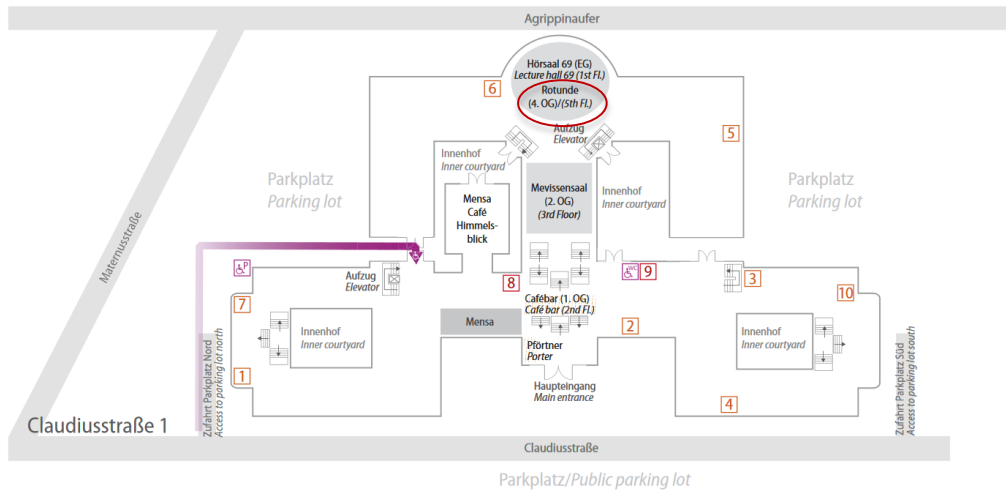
Agrippinaufer

Hörsaal 69 (EG)
Lecture hall 69 (1st Fl.)
Rotunde
(4. OG)/(5th Fl.)

6

5

Aufzug
Elevator

Innenhof
Inner courtyard

Mevissensaal
(2. OG)
(3rd Floor)

Innenhof
Inner courtyard

Parkplatz
Parking lot

Parkplatz
Parking lot

Matemusstraße

Mensa
Café
Himmels-
blick

P

Aufzug
Elevator

8

9

3

10

7

Innenhof
Inner courtyard

Mensa

Cafébar (1. OG)
Café bar (2nd Fl.)

2

Innenhof
Inner courtyard

Pförtner
Porter

1

Haupteingang
Main entrance

4

Zufahrt Parkplatz Nord
Access to parking lot north

Zufahrt Parkplatz Süd
Access to parking lot south

Claudiusstraße 1

Claudiusstraße

Parkplatz/Public parking lot